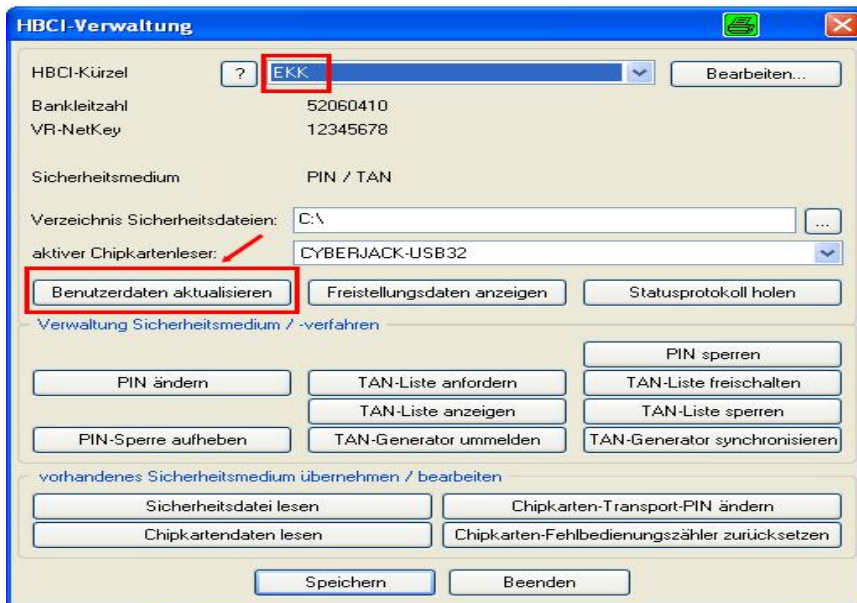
HBCI-Verwaltung

HBCI-Kürzel ? EKK Bearbeiten...

Bankleitzahl 52060410

VR-NetKey 12345678

Sicherheitsmedium PIN / TAN

Verzeichnis Sicherheitsdateien: C:\ ...

aktiver Chipkartenleser: CYBERJACK-USB32

Benutzerdaten aktualisieren | Freistellungsdaten anzeigen | Statusprotokoll holen

Verwaltung Sicherheitsmedium / -verfahren

PIN sperren

PIN ändern | TAN-Liste anfordern | TAN-Liste freischalten

TAN-Liste anzeigen | TAN-Liste sperren

PIN-Sperre aufheben | TAN-Generator ummelden | TAN-Generator synchronisieren

vorhandenes Sicherheitsmedium übernehmen / bearbeiten

Sicherheitsdatei lesen | Chipkarten-Transport-PIN ändern

Chipkartendaten lesen | Chipkarten-Fehlbedienungszähler zurücksetzen

Speichern | Beenden